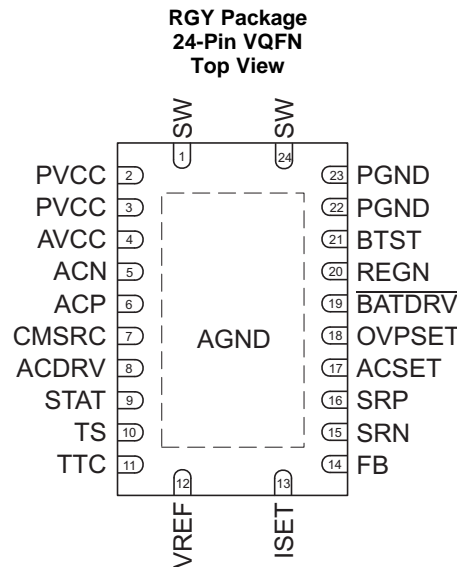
RGY Package
24-Pin VQFN
Top View

SW
1
SW
24

PVCC 2
PVCC 3
AVCC 4
ACN 5
ACP 6
CMSRC 7
ACDRV 8
STAT 9
TS 10
TTC 11

AGND

23 PGND
22 PGND
21 BTST
20 REGN
19 $\overline{BATDRV}$
18 OVPSET
17 ACSET
16 SRP
15 SRN
14 FB

12
VREF
13
ISET